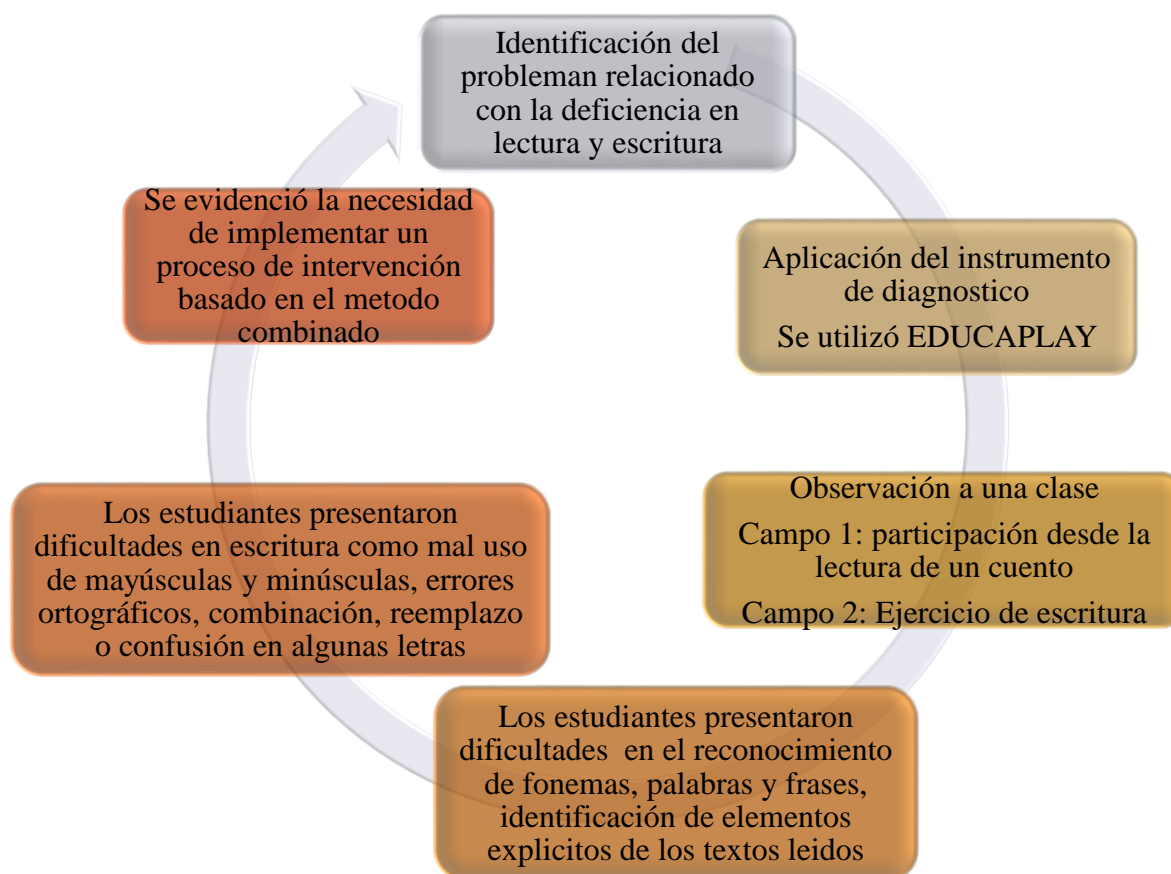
Identificación del probleman relacionado con la deficiencia en lectura y escritura

Aplicación del instrumento de diagnostico

Se utilizó EDUCAPLAY

Observación a una clase

Campo 1: participación desde la lectura de un cuento

Campo 2: Ejercicio de escritura

Los estudiantes presentaron dificultades en el reconocimiento de fonemas, palabras y frases, identificación de elementos explicitos de los textos leidos

Los estudiantes presentaron dificultades en escritura como mal uso de mayúsculas y minúsculas, errores ortográficos, combinación, reemplazo o confusión en algunas letras

Se evidenció la necesidad de implementar un proceso de intervención basado en el metodo combinado